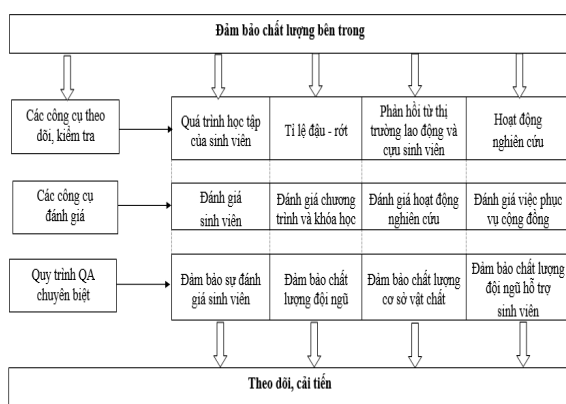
Đảm bảo chất lượng bên trong

Các công cụ theo dõi, kiểm tra

Quá trình học tập của sinh viên

Tỉ lệ đậu - rớt

Phản hồi từ thị trường lao động và cựu sinh viên

Hoạt động nghiên cứu

Các công cụ đánh giá

Đánh giá sinh viên

Đánh giá chương trình và khóa học

Đánh giá hoạt động nghiên cứu

Đánh giá việc phục vụ cộng đồng

Quy trình QA chuyên biệt

Đảm bảo sự đánh giá sinh viên

Đảm bảo chất lượng đội ngũ

Đảm bảo chất lượng cơ sở vật chất

Đảm bảo chất lượng đội ngũ hỗ trợ sinh viên

Theo dõi, cải tiến